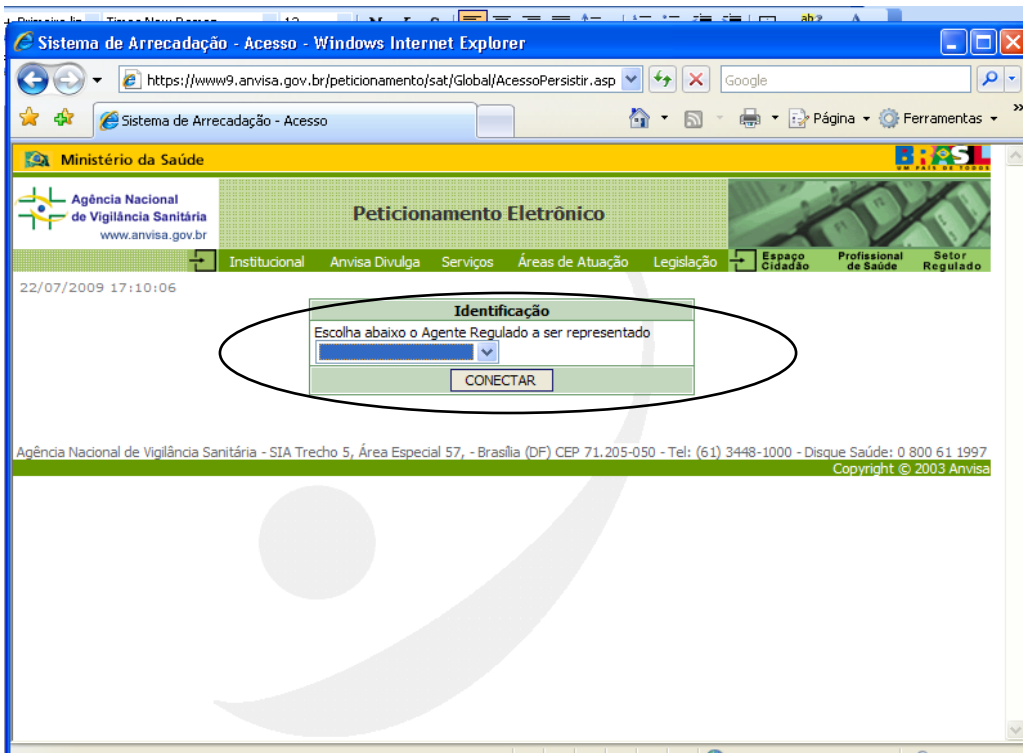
Sistema de Arrecadação - Acesso - Windows Internet Explorer

https://www9.anvisa.gov.br/peticionamento/sat/Global/AcessoPersistir.asp

Google

Sistema de Arrecadação - Acesso

Página ▾ Ferramentas ▾

Ministério da Saúde

BRASIL
UM PAÍS DE TODOS

Agência Nacional de Vigilância Sanitária
www.anvisa.gov.br

Peticionamento Eletrônico

Institucional Anvisa Divulga Serviços Áreas de Atuação Legislação Espaço Cidadão Profissional de Saúde Setor Regulado

22/07/2009 17:10:06

Identificação

Escolha abaixo o Agente Regulado a ser representado

CONECTAR

Agência Nacional de Vigilância Sanitária - SIA Trecho 5, Área Especial 57, - Brasília (DF) CEP 71.205-050 - Tel: (61) 3448-1000 - Disque Saúde: 0 800 61 1997

Copyright © 2003 Anvisa